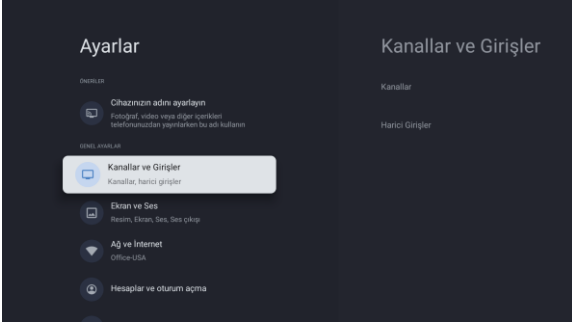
Ayarlar

ÖNERİLER

Cihazınızın adını ayarlayın
Fotoğraf, video veya diğer içerikleri telefonunuzdan yayınlarken bu adı kullanın

GENEL AYARLAR

Kanallar ve Girişler
Kanallar, harici girişler

Ekran ve Ses
Resim, Ekran, Ses, Ses çıkışı

Ağ ve İnternet
Office-USA

Hesaplar ve oturum açma

Kanallar ve Girişler

Kanallar

Harici Girişler